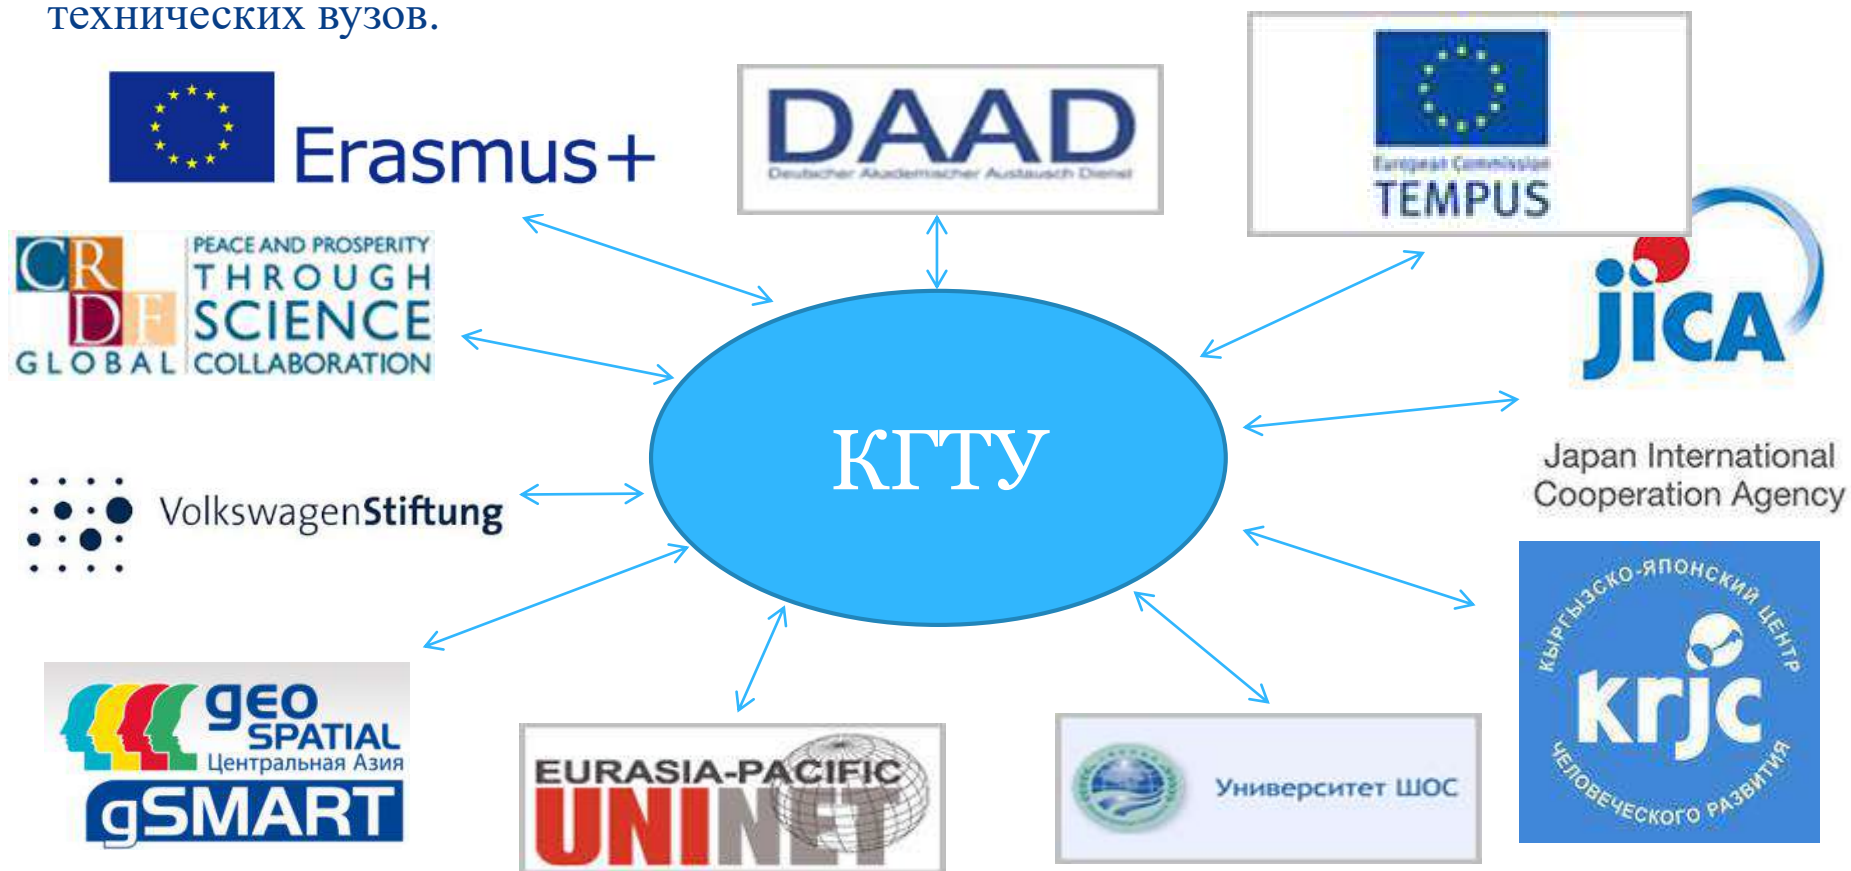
технических вузов.

Erasmus+

DAAD
Deutscher Akademischer Austausch Dienst

European Commission
TEMPUS

CRDF GLOBAL
PEACE AND PROSPERITY THROUGH SCIENCE COLLABORATION

jica
Japan International Cooperation Agency

КГТУ

VolkswagenStiftung

geo SPATIAL Центральная Азия
gSMART

EURASIA-PACIFIC UNINET

Университет ШОС

Кыргызско-Японский центр
krjc
человеческого развития